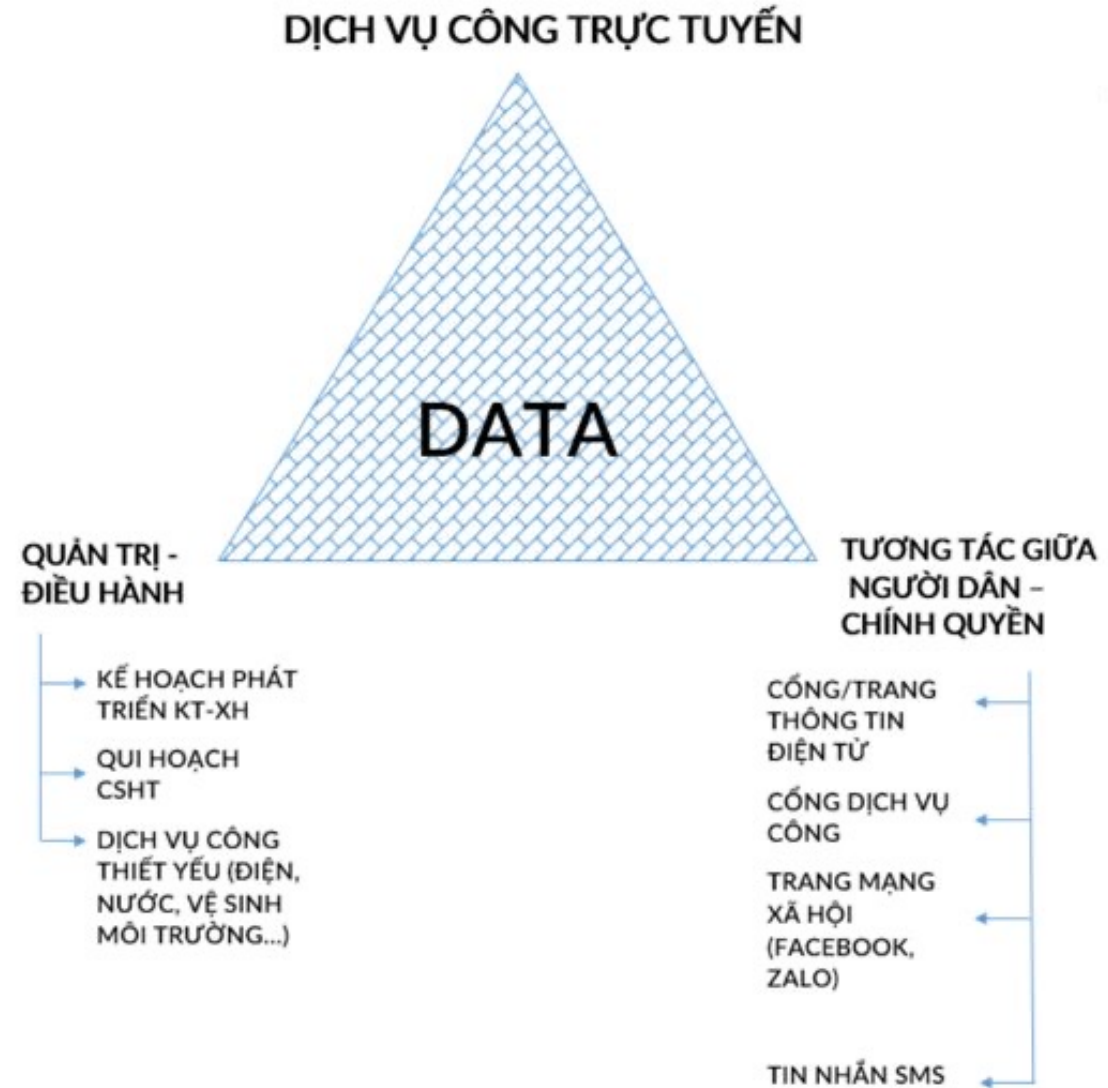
DỊCH VỤ CÔNG TRỰC TUYẾN

DATA

QUẢN TRỊ - ĐIỀU HÀNH

KẾ HOẠCH PHÁT TRIỂN KT-XH

QUI HOẠCH CSHT

DỊCH VỤ CÔNG THIẾT YẾU (ĐIỆN, NƯỚC, VỆ SINH MÔI TRƯỜNG...)

TƯƠNG TÁC GIỮA NGƯỜI DÂN – CHÍNH QUYỀN

CỔNG/TRANG THÔNG TIN ĐIỆN TỬ

CỔNG DỊCH VỤ CÔNG

TRANG MẠNG XÃ HỘI (FACEBOOK, ZALO)

TIN NHẮN SMS